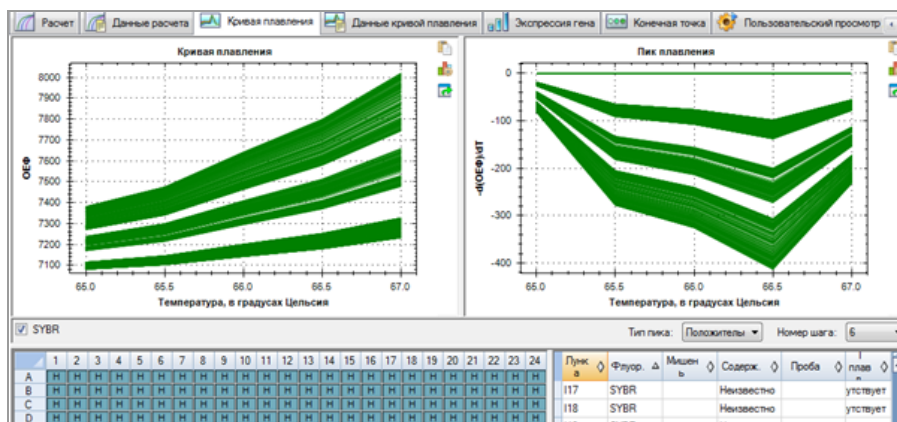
Расчет | Данные расчета | Кривая плавления | Данные кривой плавления | Экспрессия гена | Конечная точка | Пользовательский просмотр

Кривая плавления

ОЕФ

8000
7900
7800
7700
7600
7500
7400
7300
7200
7100

65.0 65.5 66.0 66.5 67.0

Температура, в градусах Цельсия

Пик плавления

-d(ОЕФ)/dT

0
-100
-200
-300
-400

65.0 65.5 66.0 66.5 67.0

Температура, в градусах Цельсия

SYBR

Тип пика: Положитель ▾ Номер шага: 6

| | 1 | 2 | 3 | 4 | 5 | 6 | 7 | 8 | 9 | 10 | 11 | 12 | 13 | 14 | 15 | 16 | 17 | 18 | 19 | 20 | 21 | 22 | 23 | 24 |
|---|---|---|---|---|---|---|---|---|---|---|---|---|---|---|---|---|---|---|---|---|---|---|---|---|
| A | Н | Н | Н | Н | Н | Н | Н | Н | Н | Н | Н | Н | Н | Н | Н | Н | Н | Н | Н | Н | Н | Н | Н | Н |
| B | Н | Н | Н | Н | Н | Н | Н | Н | Н | Н | Н | Н | Н | Н | Н | Н | Н | Н | Н | Н | Н | Н | Н | Н |
| C | Н | Н | Н | Н | Н | Н | Н | Н | Н | Н | Н | Н | Н | Н | Н | Н | Н | Н | Н | Н | Н | Н | Н | Н |
| D | Н | Н | Н | Н | Н | Н | Н | Н | Н | Н | Н | Н | Н | Н | Н | Н | Н | Н | Н | Н | Н | Н | Н | Н |

| Лунка | Флуор. | Мишень | Содерж. | Проба | плав |
|---|---|---|---|---|---|
| I17 | SYBR | | Неизвестно | | утствует |
| I18 | SYBR | | Неизвестно | | утствует |